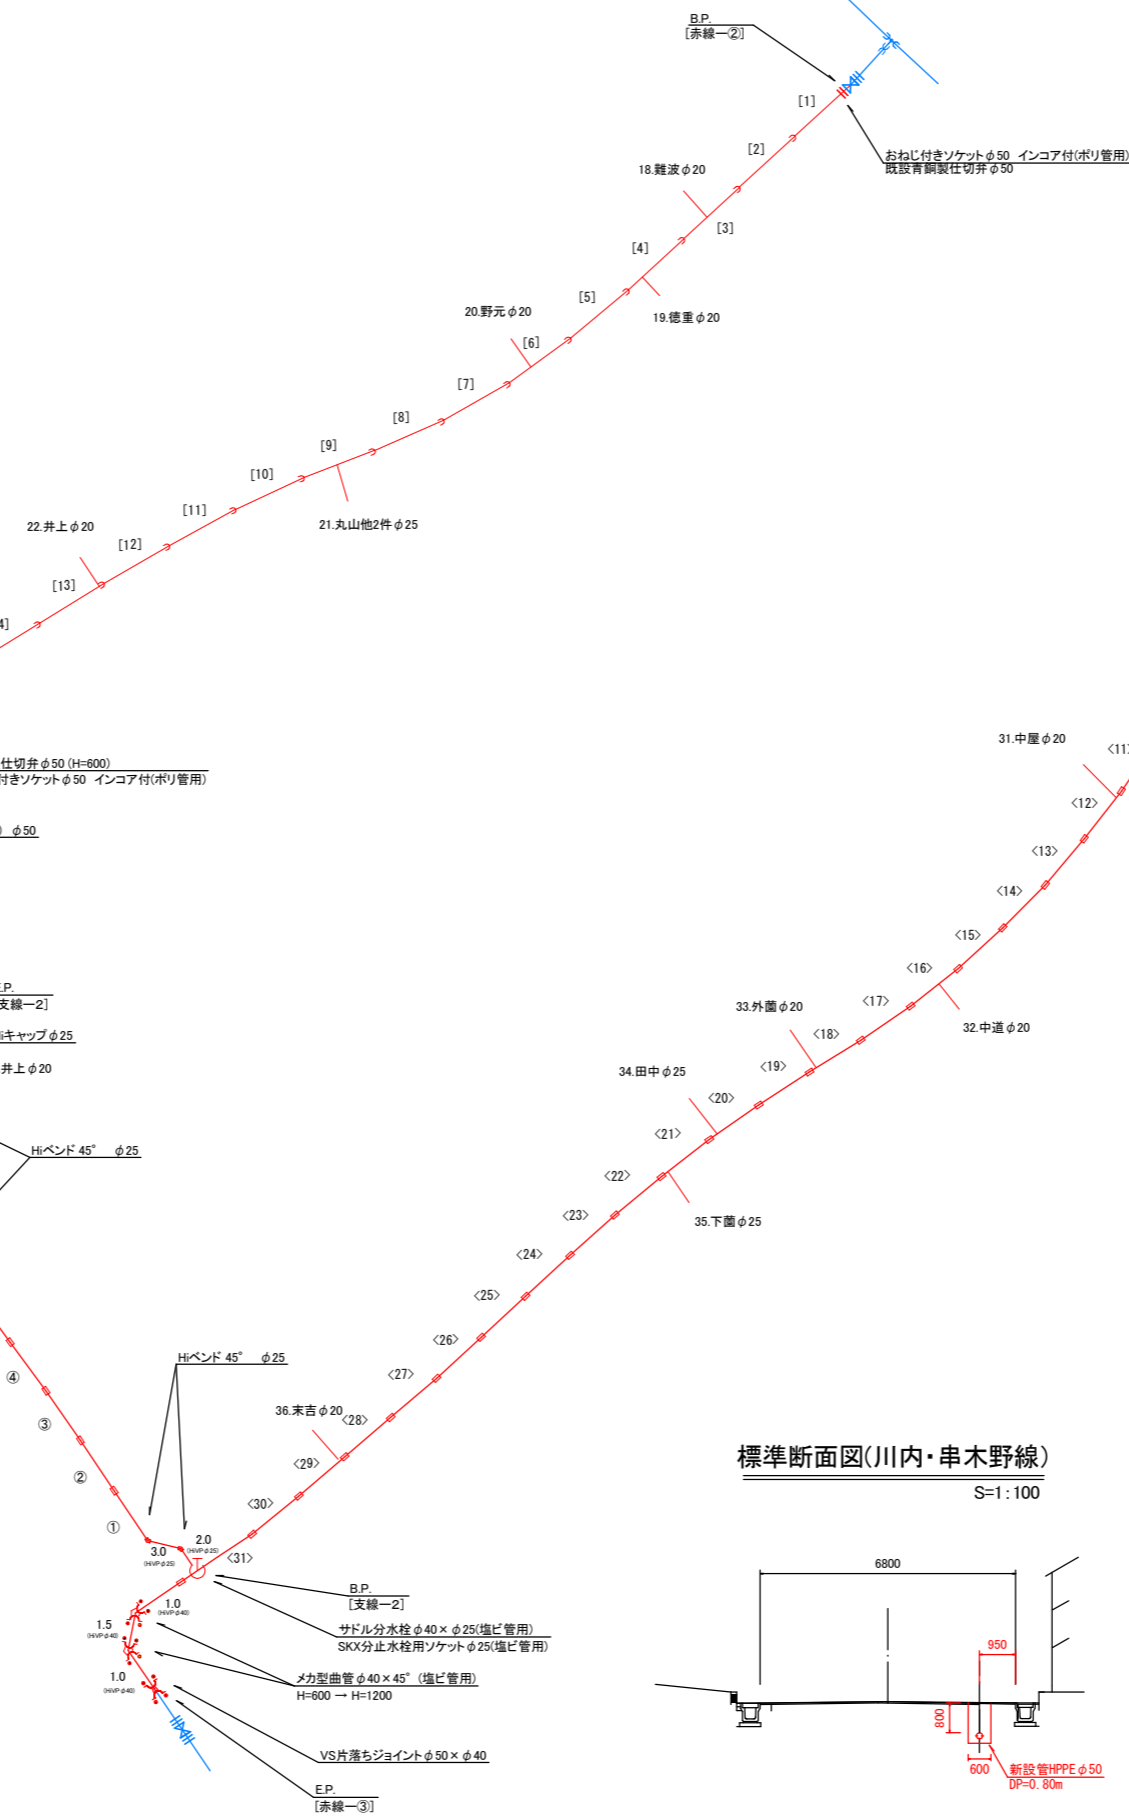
B.P.
[赤線ー②]

[1]
おねじ付きソケットφ50 インコア付(ポリ管用)
既設青銅製仕切弁φ50

[2]
18.難波φ20
[3]
[4]
[5]
19.徳重φ20
20.野元φ20
[6]
[7]
[8]
[9]
[10]
21.丸山他2件φ25
[11]
22.井上φ20
[12]
[13]
4]

仕切弁φ50 (H=600)
付きソケットφ50 インコア付(ポリ管用)
) φ50

.P.
支線ー2]
iキャップφ25
井上φ20
Hiベンド 45° φ25

31.中屋φ20
<11
<12>
<13>
<14>
<15>
<16>
<17>
32.中道φ20
33.外薗φ20
<18>
<19>
34.田中φ25
<20>
<21>
<22>
35.下薗φ25
<23>
<24>
<25>
<26>
<27>
36.末吉φ20
<28>
<29>
<30>
<31>

④
③
②
①

Hiベンド 45° φ25
3.0
(HiVPφ25)
2.0
(HiVPφ25)
1.0
(HiVPφ40)
1.5
(HiVPφ40)
1.0
(HiVPφ40)

B.P.
[支線ー2]
サドル分水栓φ40×φ25(塩ビ管用)
SKX分止水栓用ソケットφ25(塩ビ管用)
メカ型曲管φ40×45° (塩ビ管用)
H=600 → H=1200
VS片落ちジョイントφ50×φ40
E.P.
[赤線ー③]

標準断面図(川内・串木野線)
S=1:100
6800
950
800
600
新設管HPPEφ50
DP=0.80m